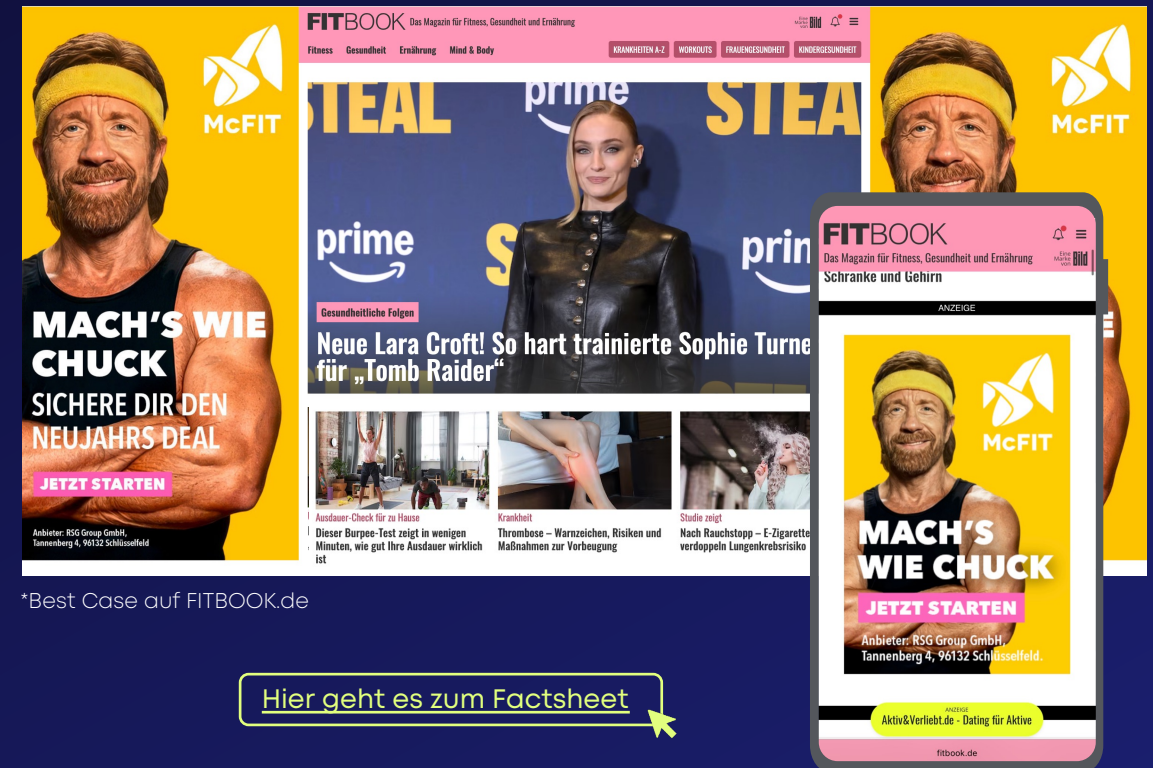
McFIT

MACH'S WIE CHUCK
SICHERE DIR DEN NEUJAHRS DEAL

JETZT STARTEN

Anbieter: RSG Group GmbH, Tannenberg 4, 96132 Schlüsselfeld

FITBOOK Das Magazin für Fitness, Gesundheit und Ernährung

Eine Marke von Bild

Fitness Gesundheit Ernährung Mind & Body

KRANKHEITEN A-Z WORKOUTS FRAUENGESUNDHEIT KINDERGESUNDHEIT

STEAL prime STEA prime prime

Gesundheitliche Folgen

Neue Lara Croft! So hart trainierte Sophie Turne für „Tomb Raider"

Ausdauer-Check für zu Hause
Dieser Burpee-Test zeigt in wenigen Minuten, wie gut Ihre Ausdauer wirklich ist

Krankheit
Thrombose – Warnzeichen, Risiken und Maßnahmen zur Vorbeugung

Studie zeigt
Nach Rauchstopp – E-Zigarette verdoppeln Lungenkrebsrisiko

McFIT

FITBOOK
Das Magazin für Fitness, Gesundheit und Ernährung
Eine Marke von Bild

Schranke und Gehirn

ANZEIGE

McFIT

MACH'S WIE CHUCK

JETZT STARTEN

Anbieter: RSG Group GmbH, Tannenberg 4, 96132 Schlüsselfeld.

ANZEIGE
Aktiv&Verliebt.de - Dating für Aktive

fitbook.de

*Best Case auf FITBOOK.de

Hier geht es zum Factsheet